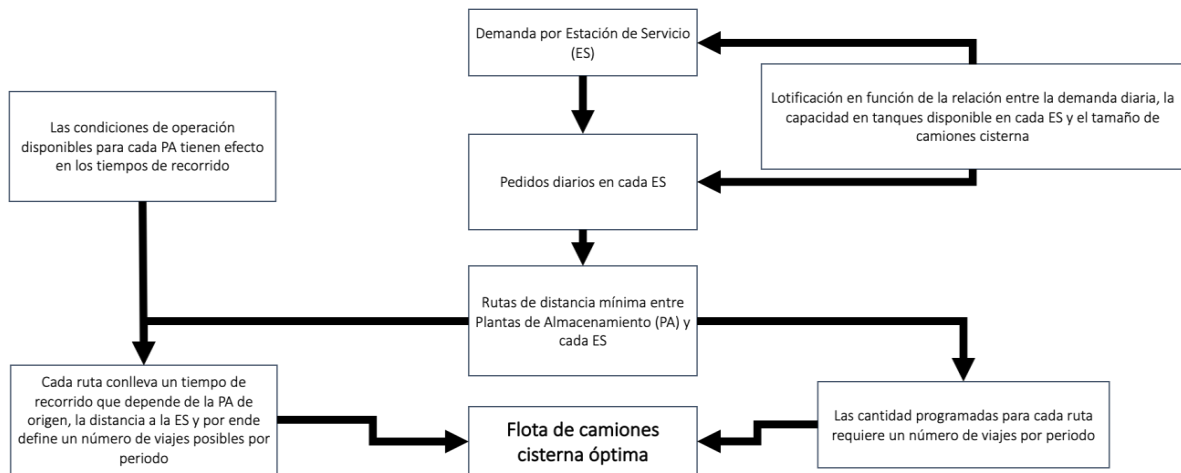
Demanda por Estación de Servicio (ES)

Lotificación en función de la relación entre la demanda diaria, la capacidad en tanques disponible en cada ES y el tamaño de camiones cisterna

Las condiciones de operación disponibles para cada PA tienen efecto en los tiempos de recorrido

Pedidos diarios en cada ES

Rutas de distancia mínima entre Plantas de Almacenamiento (PA) y cada ES

Cada ruta conlleva un tiempo de recorrido que depende de la PA de origen, la distancia a la ES y por ende define un número de viajes posibles por periodo

Flota de camiones cisterna óptima

Las cantidad programadas para cada ruta requiere un número de viajes por periodo